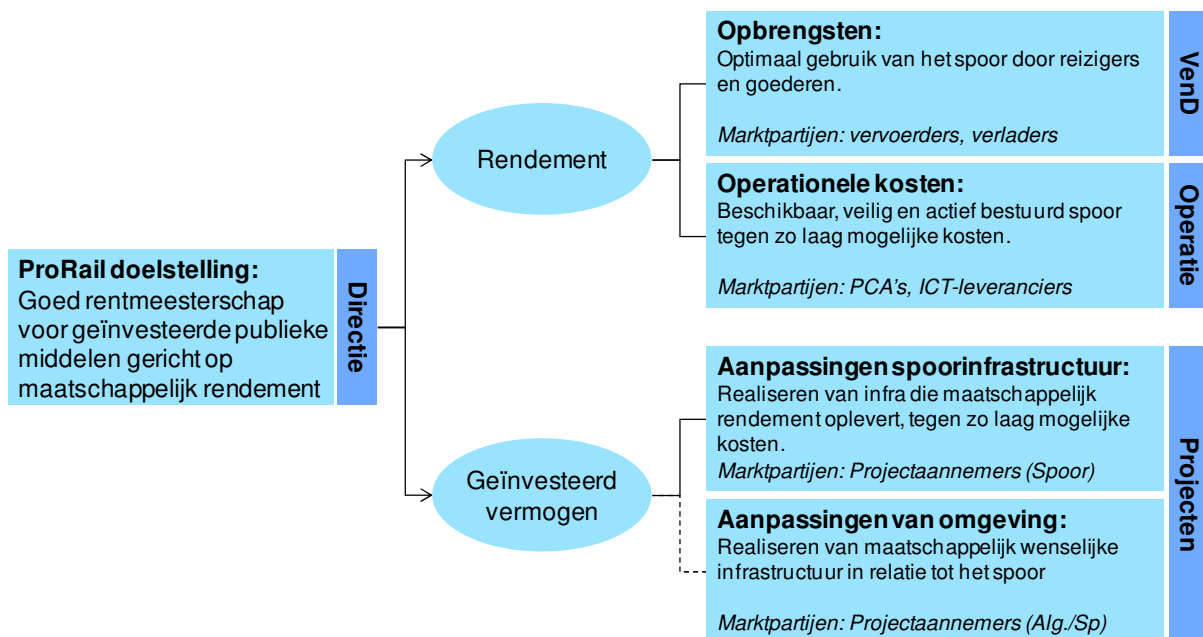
ProRail doelstelling:
Goed rentmeesterschap voor geïnvesteerde publieke middelen gericht op maatschappelijk rendement

Directie

Rendement

Geïnvesteerd vermogen

Opbrengsten:
Optimaal gebruik van het spoor door reizigers en goederen.

Marktpartijen: vervoerders, verladers

VenD

Operationele kosten:
Beschikbaar, veilig en actief bestuurd spoor tegen zo laag mogelijke kosten.

Marktpartijen: PCA's, ICT-leveranciers

Operatie

Aanpassingen spoorinfrastructuur:
Realiseren van infra die maatschappelijk rendement oplevert, tegen zo laag mogelijke kosten.
Marktpartijen: Projectaannemers (Spoor)

Aanpassingen van omgeving:
Realiseren van maatschappelijk wenselijke infrastructuur in relatie tot het spoor

Marktpartijen: Projectaannemers (Alg./Sp)

Projecten